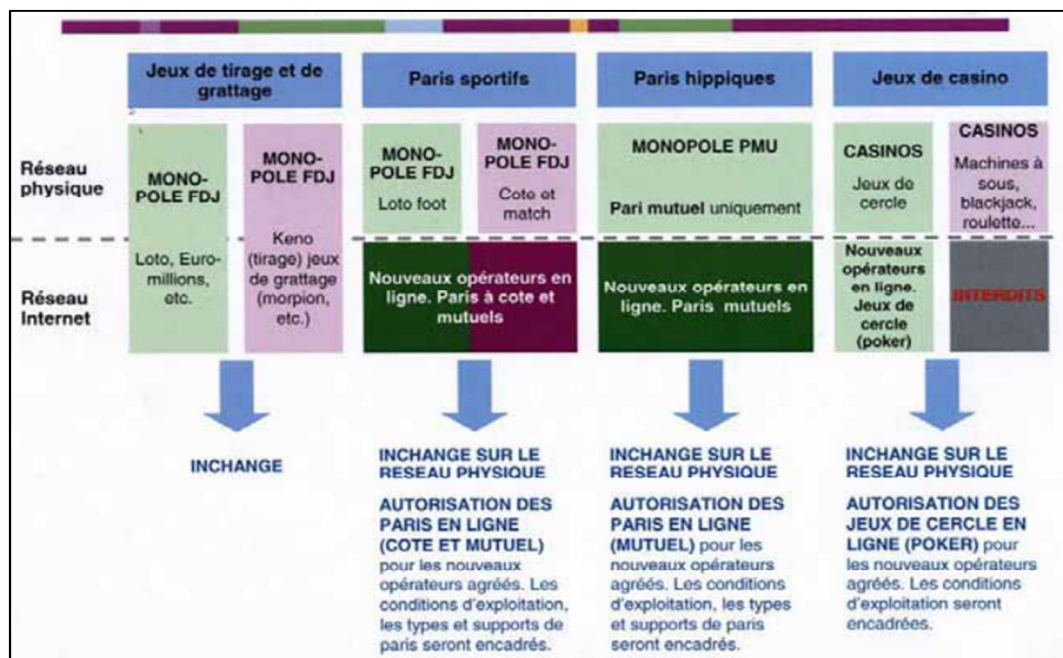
| | Jeux de tirage et de grattage | | Paris sportifs | | Paris hippiques | Jeux de casino | |
|---|---|---|---|---|---|---|---|
| Réseau physique | MONOPOLE FDJ | MONOPOLE FDJ | MONOPOLE FDJ Loto foot | MONOPOLE FDJ Cote et match | MONOPOLE PMU Pari mutuel uniquement | CASINOS Jeux de cercle | CASINOS Machines à sous, blackjack, roulette... |
| Réseau Internet | Loto, Euromillions, etc. | Keno (tirage) jeux de grattage (morpion, etc.) | Nouveaux opérateurs en ligne. Paris à cote et mutuels | | Nouveaux opérateurs en ligne. Paris mutuels | Nouveaux opérateurs en ligne. Jeux de cercle (poker) | INTERDITS |

INCHANGE

INCHANGE SUR LE RESEAU PHYSIQUE

AUTORISATION DES PARIS EN LIGNE (COTE ET MUTUEL) pour les nouveaux opérateurs agréés. Les conditions d'exploitation, les types et supports de paris seront encadrés.

INCHANGE SUR LE RESEAU PHYSIQUE

AUTORISATION DES PARIS EN LIGNE (MUTUEL) pour les nouveaux opérateurs agréés. Les conditions d'exploitation, les types et supports de paris seront encadrés.

INCHANGE SUR LE RESEAU PHYSIQUE

AUTORISATION DES JEUX DE CERCLE EN LIGNE (POKER) pour les nouveaux opérateurs agréés. Les conditions d'exploitation seront encadrées.